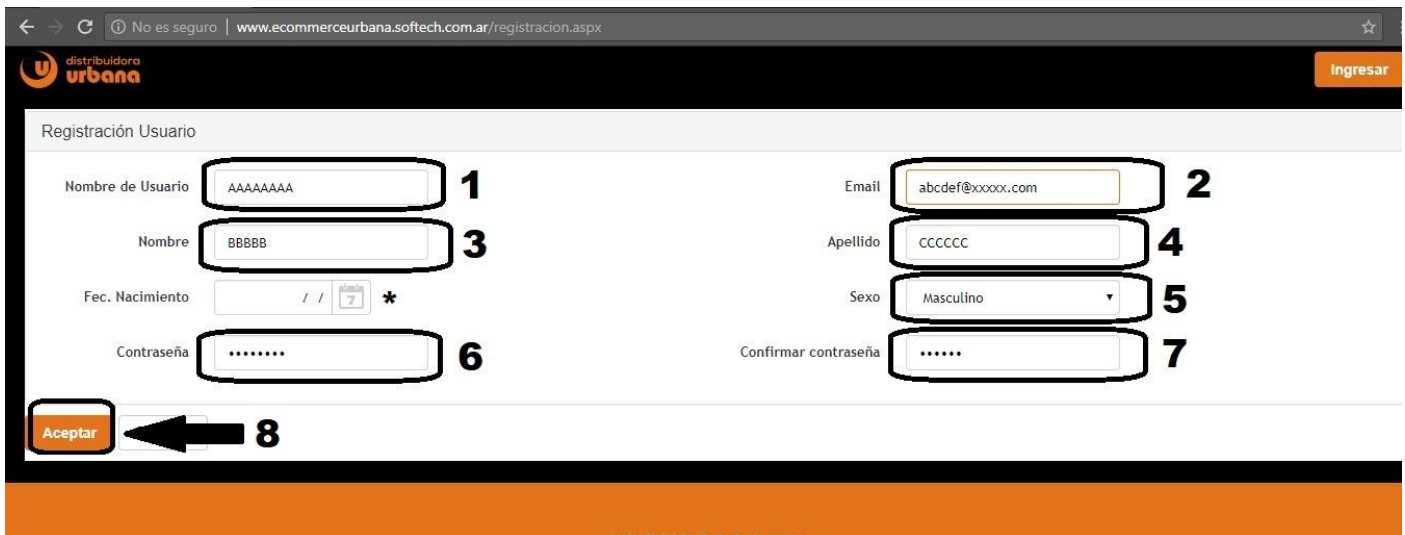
No es seguro | www.ecommerceurbana.softech.com.ar/registracion.aspx

distribuidora urbana

Ingresar

Registración Usuario

Nombre de Usuario AAAAAAAA 1

Email abcdef@xxxxx.com 2

Nombre BBBBB 3

Apellido CCCCCC 4

Fec. Nacimiento / / 7 *

Sexo Masculino 5

Contraseña •••••••• 6

Confirmar contraseña •••••• 7

Aceptar 8